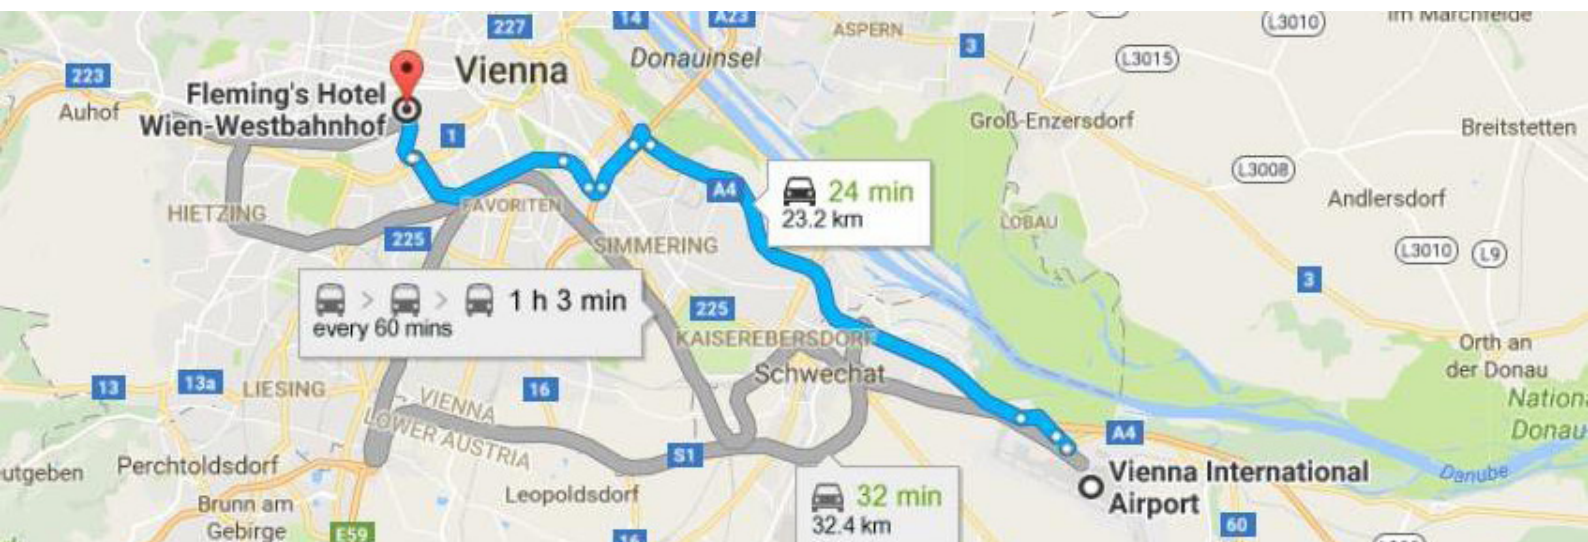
227
14
A23
ASPERN
(L3010)
im Marchfelde
223
Vienna
Donauinsel
3
(L3015)
Auhof
Fleming's Hotel
Wien-Westbahnhof
1
Groß-Enzersdorf
Breitstetten
(L3008)
A4
24 min
23.2 km
Andlersdorf
HIETZING
FAVORITEN
LOBAU
225
SIMMERING
(L3010)
(L9)
3
1 h 3 min
every 60 mins
225
KAISEREBERSDORF
Orth an der Donau
Schwechat
Nation
Donau
13
13a
LIESING
16
VIENNA
LOWER AUSTRIA
A4
S1
utgeben
Perchtoldsdorf
Vienna International Airport
Danube
Leopoldsdorf
32 min
32.4 km
Brunn am Gebirge
E59
60
16